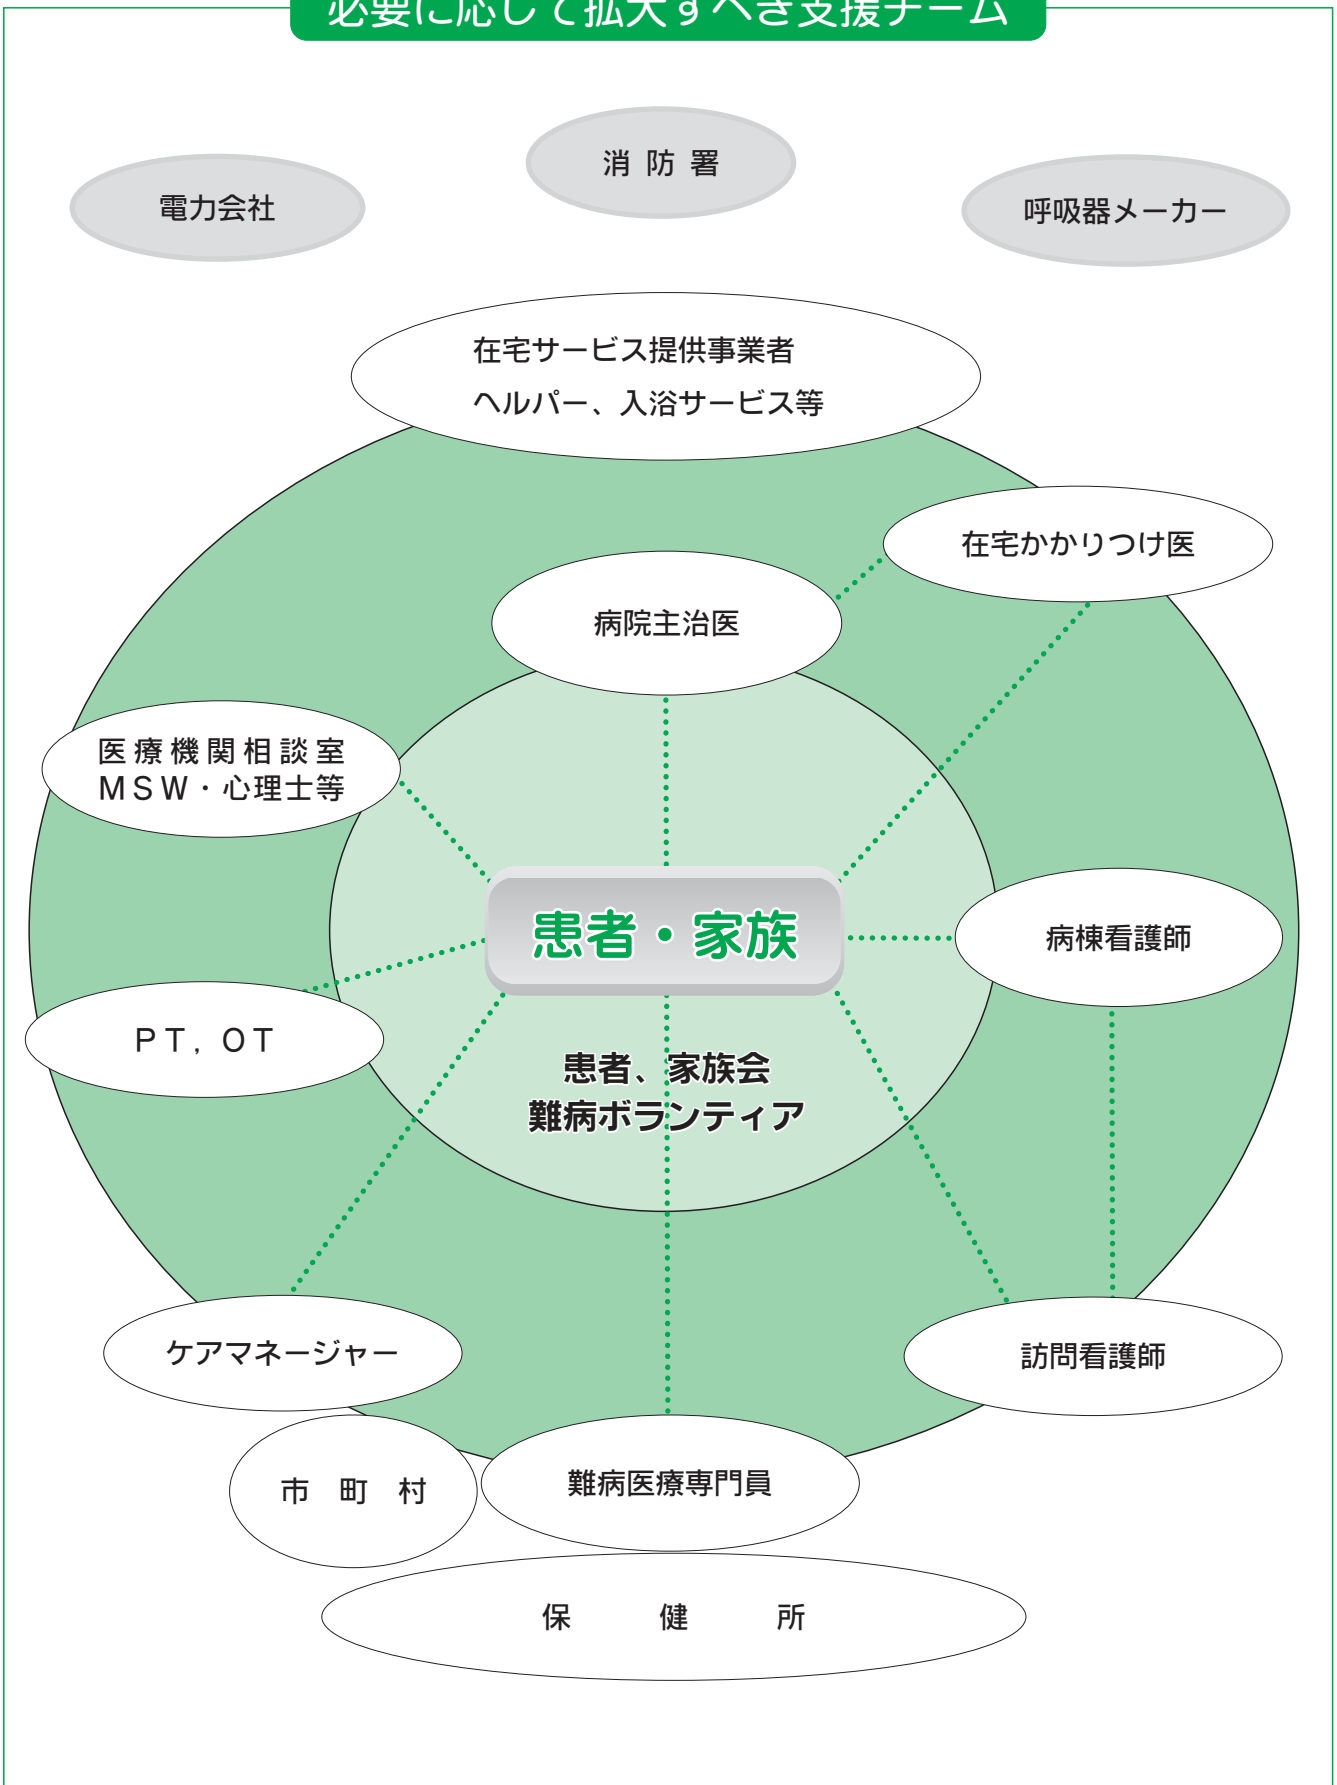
必要に応じて拡大すべき支援チーム

電力会社

消 防 署

呼吸器メーカー

在宅サービス提供事業者
ヘルパー、入浴サービス等

在宅かかりつけ医

病院主治医

医療機関相談室
MSW・心理士等

患者・家族

病棟看護師

PT，OT

患者、家族会
難病ボランティア

ケアマネージャー

訪問看護師

市 町 村

難病医療専門員

保 健 所